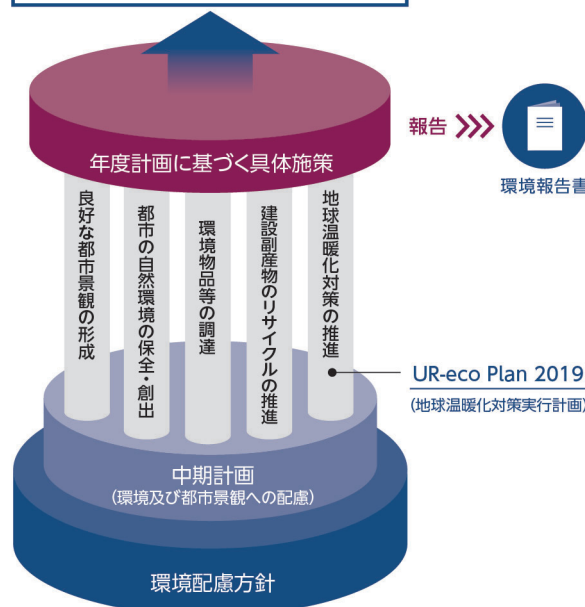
年度計画に基づく具体施策

報告

環境報告書

良好な都市景観の形成

都市の自然環境の保全・創出

環境物品等の調達

建設副産物のリサイクルの推進

地球温暖化対策の推進

UR-eco Plan 2019

(地球温暖化対策実行計画)

中期計画

(環境及び都市景観への配慮)

環境配慮方針